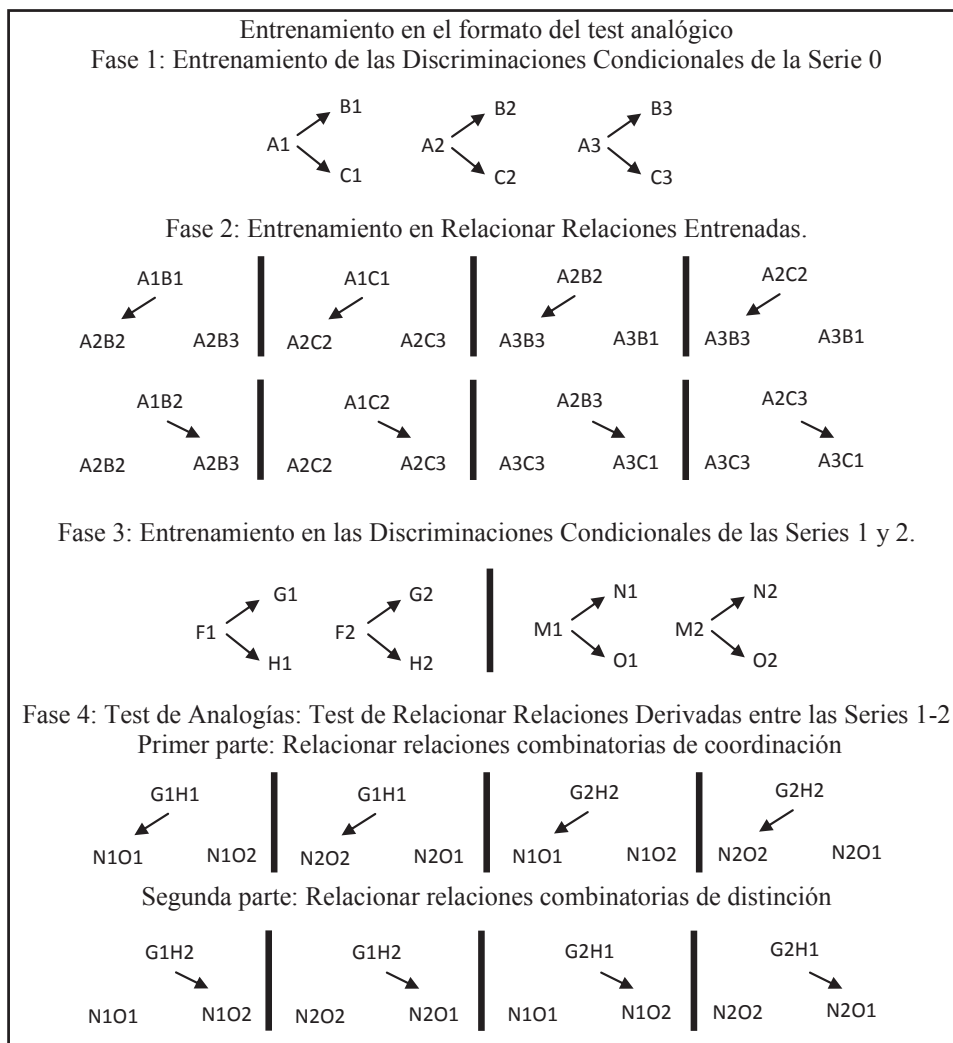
Entrenamiento en el formato del test analógico
Fase 1: Entrenamiento de las Discriminaciones Condicionales de la Serie 0

A1 B1 C1 A2 B2 C2 A3 B3 C3

Fase 2: Entrenamiento en Relacionar Relaciones Entrenadas.

A1B1
A2B2 A2B3

A1C1
A2C2 A2C3

A2B2
A3B3 A3B1

A2C2
A3B3 A3B1

A1B2
A2B2 A2B3

A1C2
A2C2 A2C3

A2B3
A3C3 A3C1

A2C3
A3C3 A3C1

Fase 3: Entrenamiento en las Discriminaciones Condicionales de las Series 1 y 2.

F1 G1 H1 F2 G2 H2 M1 N1 O1 M2 N2 O2

Fase 4: Test de Analogías: Test de Relacionar Relaciones Derivadas entre las Series 1-2
Primer parte: Relacionar relaciones combinatorias de coordinación

G1H1
N1O1 N1O2

G1H1
N2O2 N2O1

G2H2
N1O1 N1O2

G2H2
N2O2 N2O1

Segunda parte: Relacionar relaciones combinatorias de distinción

G1H2
N1O1 N1O2

G1H2
N2O2 N2O1

G2H1
N1O1 N1O2

G2H1
N2O2 N2O1